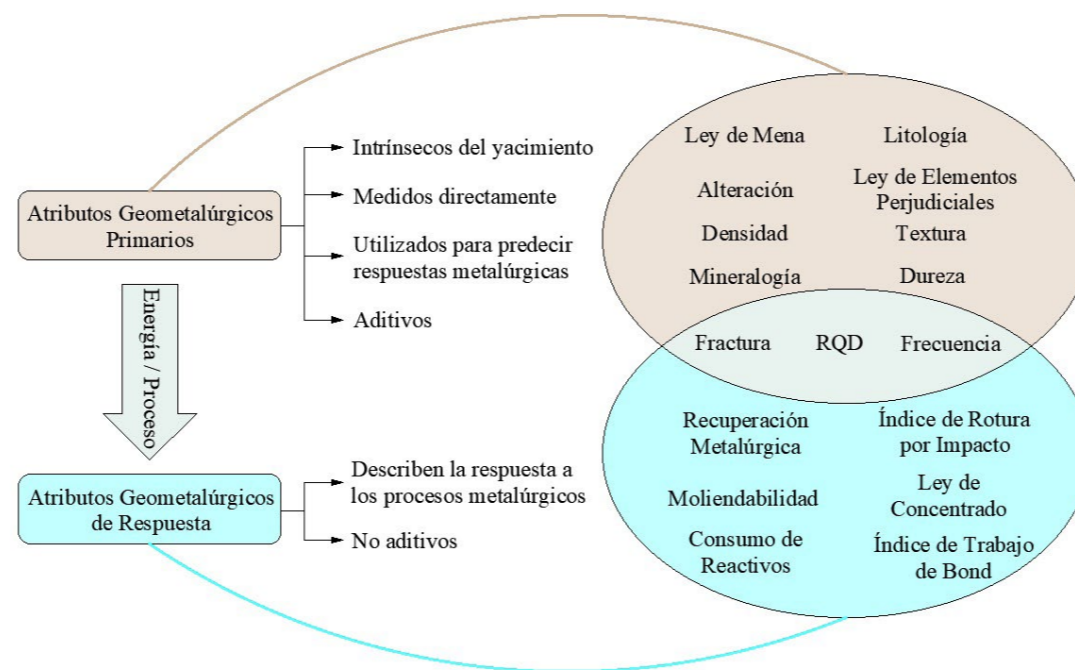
Atributos Geometalúrgicos Primarios

Intrínsecos del yacimiento

Medidos directamente

Utilizados para predecir respuestas metalúrgicas

Aditivos

Energía / Proceso

Atributos Geometalúrgicos de Respuesta

Describen la respuesta a los procesos metalúrgicos

No aditivos

Ley de Mena

Litología

Alteración

Ley de Elementos Perjudiciales

Densidad

Textura

Mineralogía

Dureza

Fractura

RQD

Frecuencia

Recuperación Metalúrgica

Índice de Rotura por Impacto

Moliendabilidad

Ley de Concentrado

Consumo de Reactivos

Índice de Trabajo de Bond